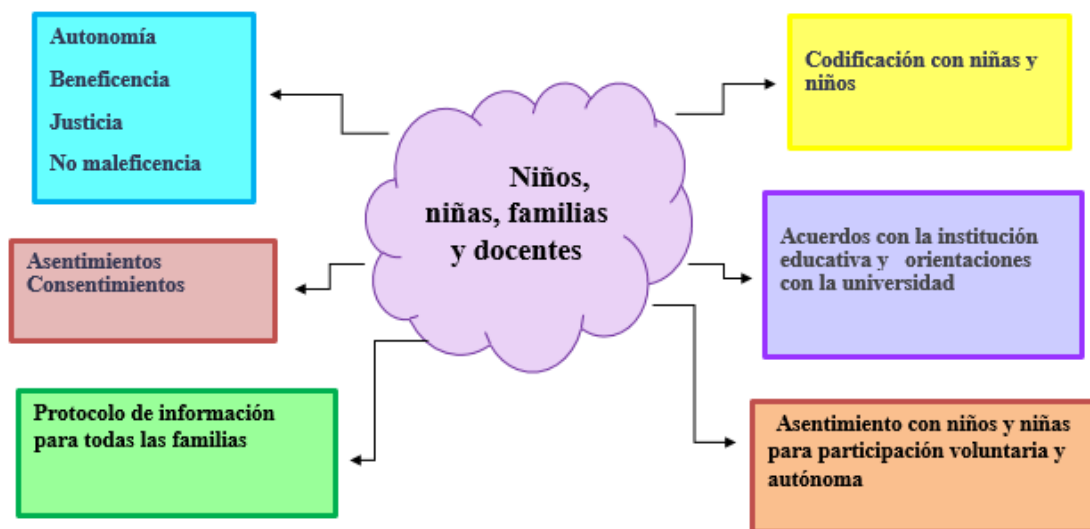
Autonomía

Beneficencia

Justicia

No maleficencia

Codificación con niñas y niños

Niños, niñas, familias y docentes

Asentimientos
Consentimientos

Acuerdos con la institución educativa y orientaciones con la universidad

Protocolo de información para todas las familias

Asentimiento con niños y niñas para participación voluntaria y autónoma